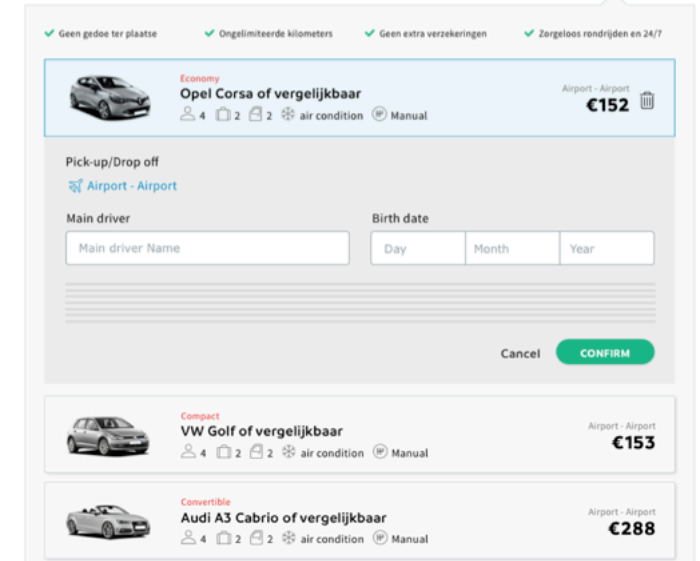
Geen gedoe ter plaatse Ongelimiteerde kilometers Geen extra verzekeringen Zorgeloos rondrijden en 24/7

Economy
Opel Corsa of vergelijkbaar
4 2 2 air condition Manual
Airport - Airport
€152

Pick-up/Drop off
Airport - Airport

Main driver
Main driver Name

Birth date
Day Month Year

Cancel CONFIRM

Compact
VW Golf of vergelijkbaar
4 2 2 air condition Manual
Airport - Airport
€153

Convertible
Audi A3 Cabrio of vergelijkbaar
4 2 2 air condition Manual
Airport - Airport
€288